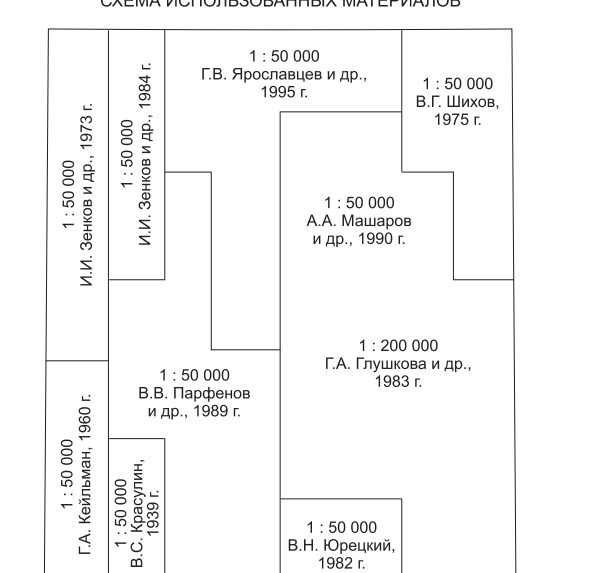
СХЕМА ИСПОЛЬЗОВАННЫХ МАТЕРИАЛОВ

1 : 50 000
И.И. Зенков и др., 1973 г.

1 : 50 000
И.И. Зенков и др., 1984 г.

1 : 50 000
Г.В. Ярославцев и др., 1995 г.

1 : 50 000
В.Г. Шихов, 1975 г.

1 : 50 000
А.А. Машаров и др., 1990 г.

1 : 200 000
Г.А. Глушкова и др., 1983 г.

1 : 50 000
В.В. Парфенов и др., 1989 г.

1 : 50 000
Г.А. Кейльман, 1960 г.

1 : 50 000
В.С. Красулин, 1939 г.

1 : 50 000
В.Н. Юрецкий, 1982 г.